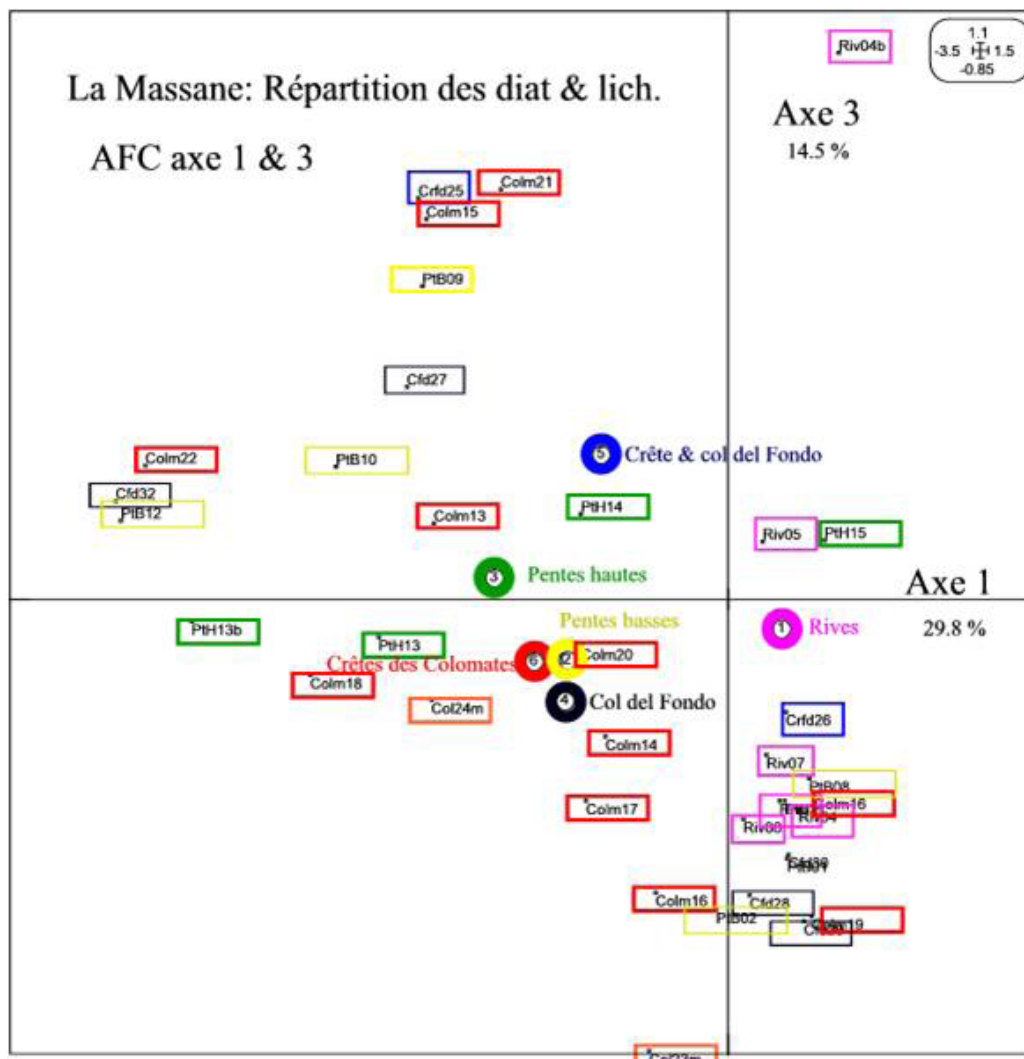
La Massane: Répartition des diat & lich.

AFC axe 1 & 3

Axe 3
14.5 %

1.1
-3.5 1.5
-0.85

Riv04b

Crfd25
Colm21
Colm15

PtB09

Cfd27

Colm22
PtB10
5 Crête & col del Fondo
Cfd32
PtB12
Colm13
PtH14
Riv05
PtH15

3 Pentes hautes

Axe 1
29.8 %

Pentes basses
PtH13b
PtH13
1 Rives
6 2 Colm20
Crêtes des Colomates
Colm18
4 Col del Fondo
Col24m
Crfd26
Colm14
Riv07
PtB08
Colm16
Colm17
Riv08
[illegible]
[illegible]
Colm16
Cfd28
PtB02
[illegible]
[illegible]19
Col23m